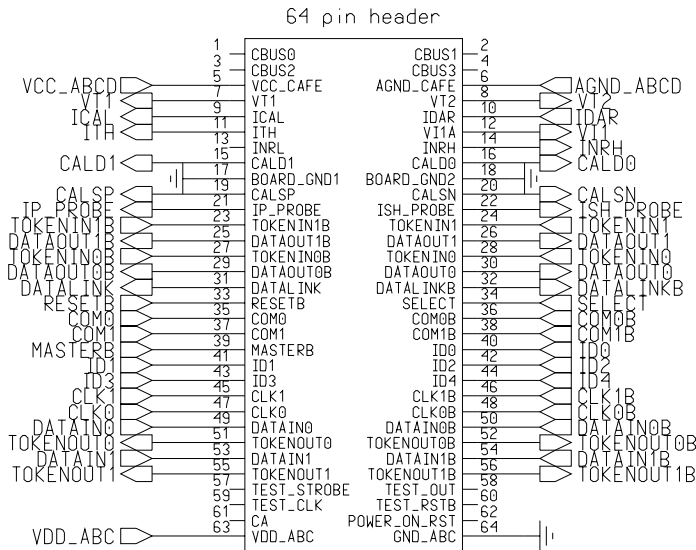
64 pin header

| Left net | Pin | Left signal | Right signal | Pin | Right net |
|---|---|---|---|---|---|
| | 1 | CBUS0 | CBUS1 | 2 | |
| | 3 | CBUS2 | CBUS3 | 4 | |
| VCC_ABCD | 5 | VCC_CAFE | AGND_CAFE | 6 | AGND_ABCD |
| VT1 | 7 | VT1 | VT2 | 8 | VT2 |
| ICAL | 9 | ICAL | IDAR | 10 | IDAR |
| ITH | 11 | ITH | VI1A | 12 | VI1 |
| | 13 | INRL | INRH | 14 | INRH |
| CALD1 | 15 | CALD1 | CALD0 | 16 | CALD0 |
| | 17 | BOARD_GND1 | BOARD_GND2 | 18 | |
| CALSP | 19 | CALSP | CALSN | 20 | CALSN |
| IP_PROBE | 21 | IP_PROBE | ISH_PROBE | 22 | ISH_PROBE |
| TOKENIN1B | 23 | TOKENIN1B | TOKENIN1 | 24 | TOKENIN1 |
| DATAOUT1B | 25 | DATAOUT1B | DATAOUT1 | 26 | DATAOUT1 |
| TOKENIN0B | 27 | TOKENIN0B | TOKENIN0 | 28 | TOKENIN0 |
| DATAOUT0B | 29 | DATAOUT0B | DATAOUT0 | 30 | DATAOUT0 |
| DATALINK | 31 | DATALINK | DATALINKB | 32 | DATALINKB |
| RESETB | 33 | RESETB | SELECT | 34 | SELECT |
| COM0 | 35 | COM0 | COM0B | 36 | COM0B |
| COM1 | 37 | COM1 | COM1B | 38 | COM1B |
| MASTERB | 39 | MASTERB | ID0 | 40 | ID0 |
| ID1 | 41 | ID1 | ID2 | 42 | ID2 |
| ID3 | 43 | ID3 | ID4 | 44 | ID4 |
| CLK1 | 45 | CLK1 | CLK1B | 46 | CLK1B |
| CLK0 | 47 | CLK0 | CLK0B | 48 | CLK0B |
| DATAIN0 | 49 | DATAIN0 | DATAIN0B | 50 | DATAIN0B |
| TOKENOUT0 | 51 | TOKENOUT0 | TOKENOUT0B | 52 | TOKENOUT0B |
| DATAIN1 | 53 | DATAIN1 | DATAIN1B | 54 | DATAIN1B |
| TOKENOUT1 | 55 | TOKENOUT1 | TOKENOUT1B | 56 | TOKENOUT1B |
| | 57 | TEST_STROBE | TEST_OUT | 58 | |
| | 59 | TEST_CLK | TEST_RSTB | 60 | |
| | 61 | CA | POWER_ON_RST | 62 | |
| VDD_ABC | 63 | VDD_ABC | GND_ABC | 64 | |